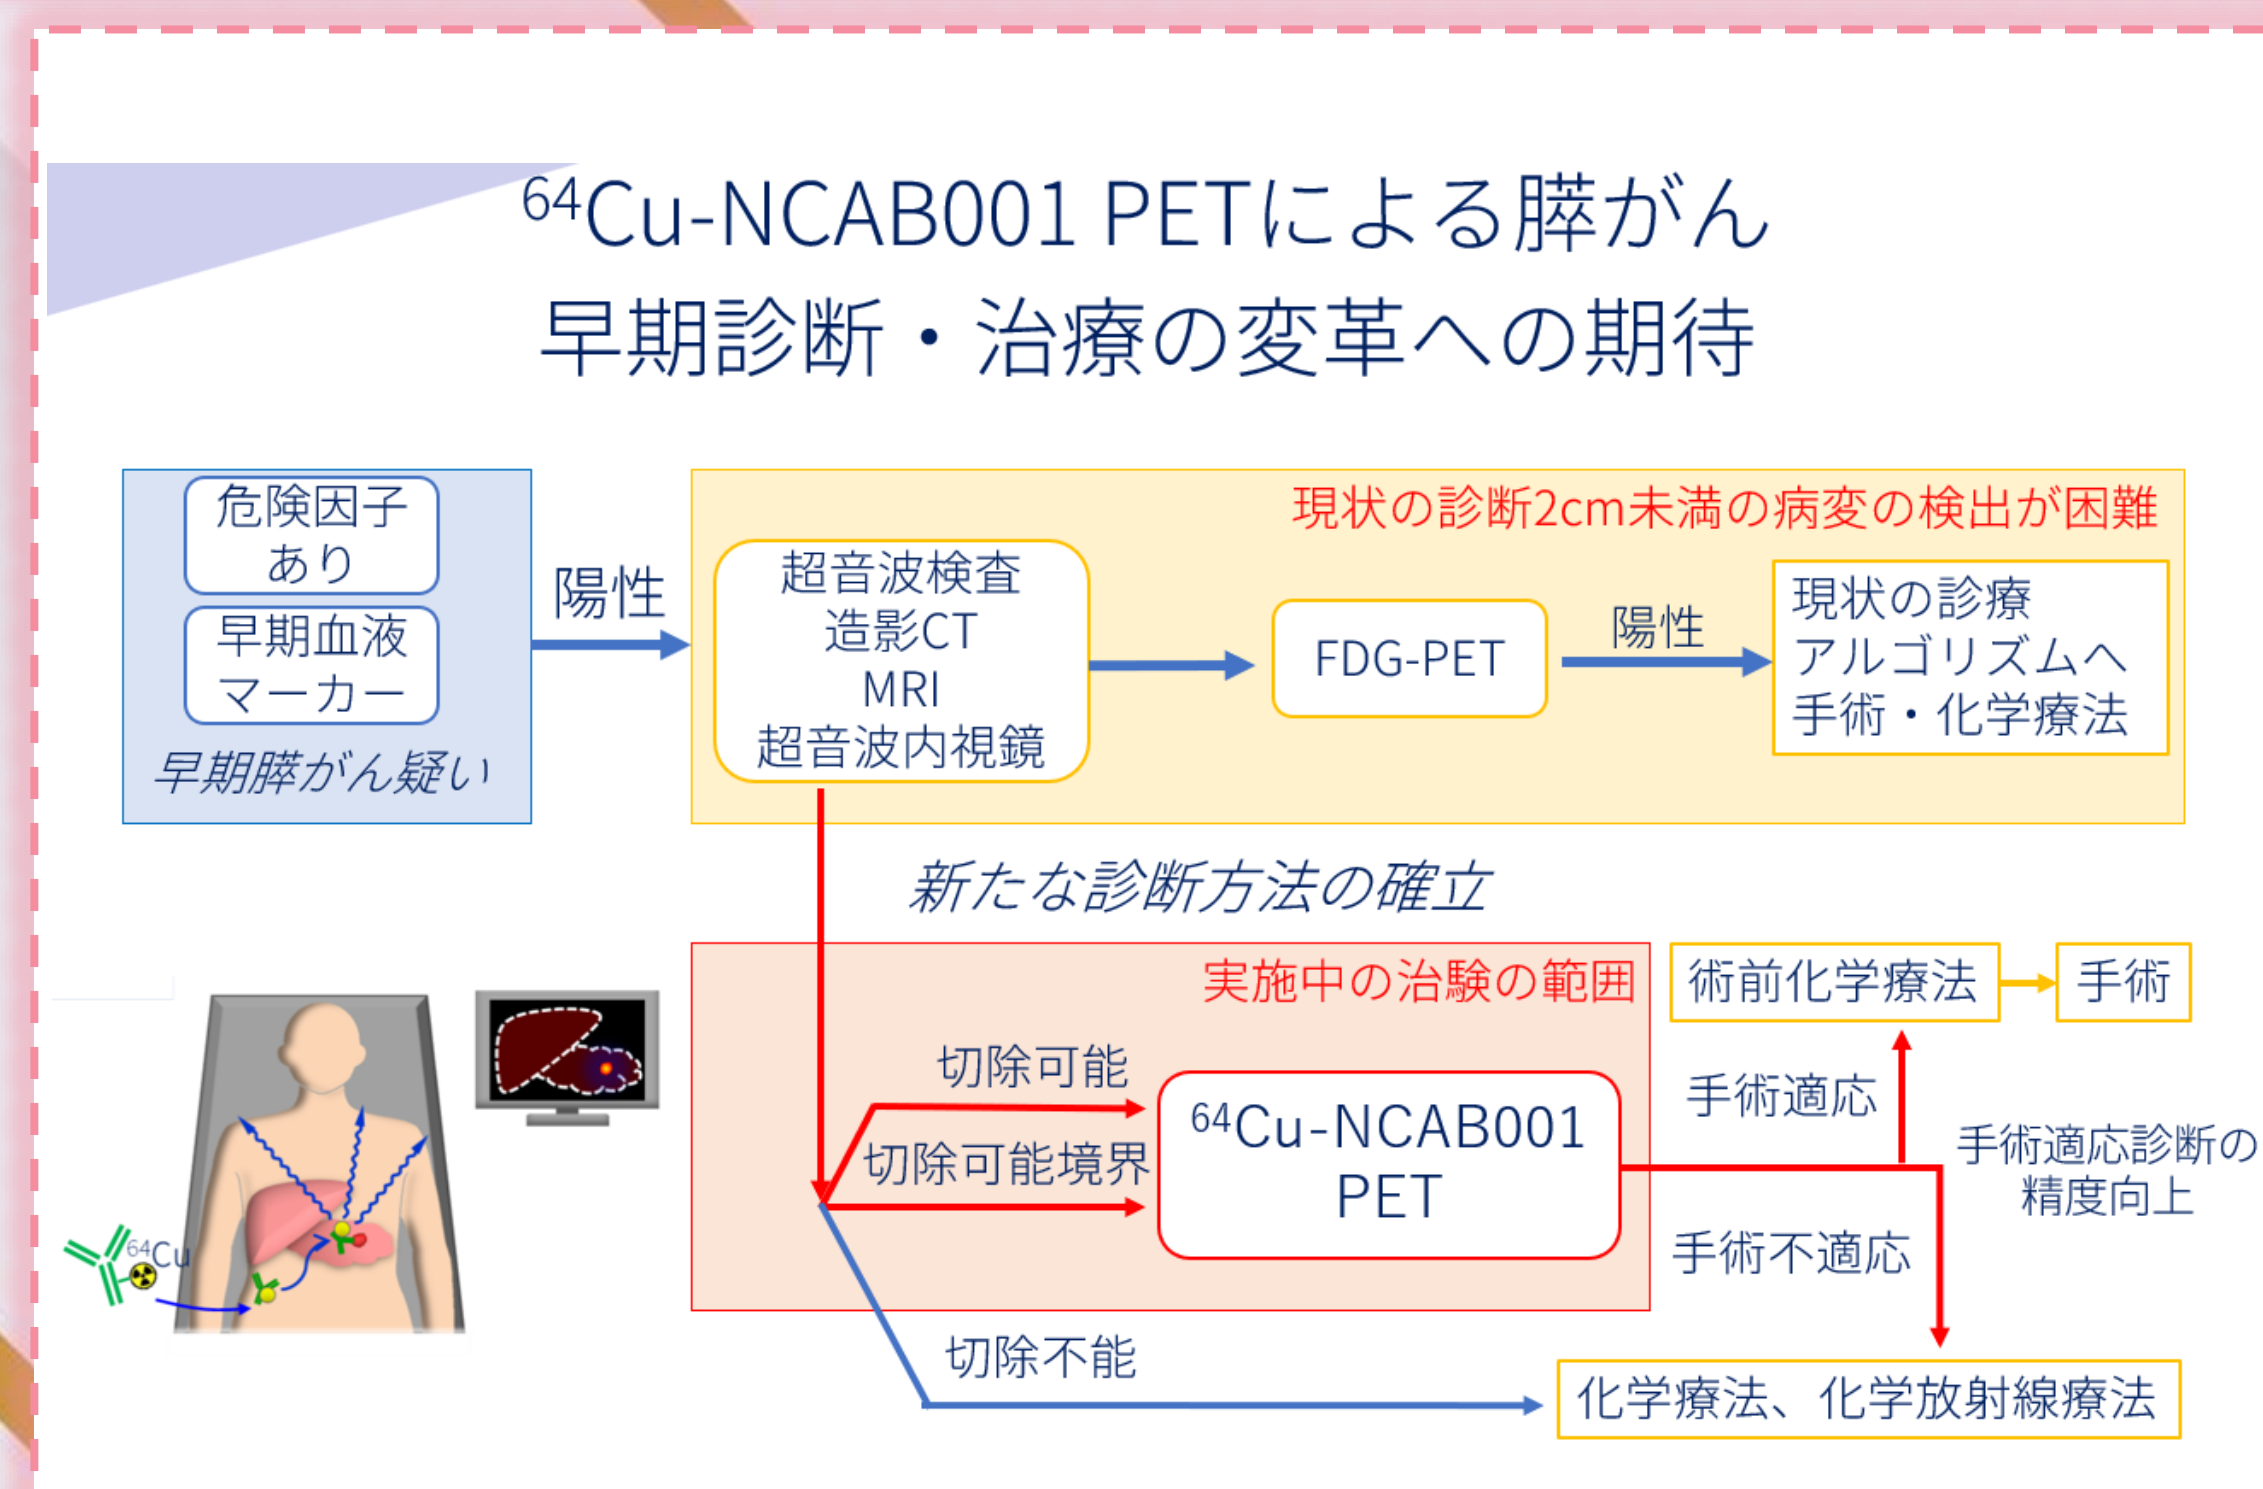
$^{64}$Cu-NCAB001 PETによる膵がん
早期診断・治療の変革への期待

危険因子あり

早期血液マーカー

早期膵がん疑い

陽性

現状の診断2cm未満の病変の検出が困難

超音波検査
造影CT
MRI
超音波内視鏡

FDG-PET

陽性

現状の診療
アルゴリズムへ
手術・化学療法

新たな診断方法の確立

実施中の治験の範囲

術前化学療法

手術

切除可能

切除可能境界

$^{64}$Cu-NCAB001 PET

手術適応

手術適応診断の精度向上

手術不適応

切除不能

化学療法、化学放射線療法

$^{64}$Cu